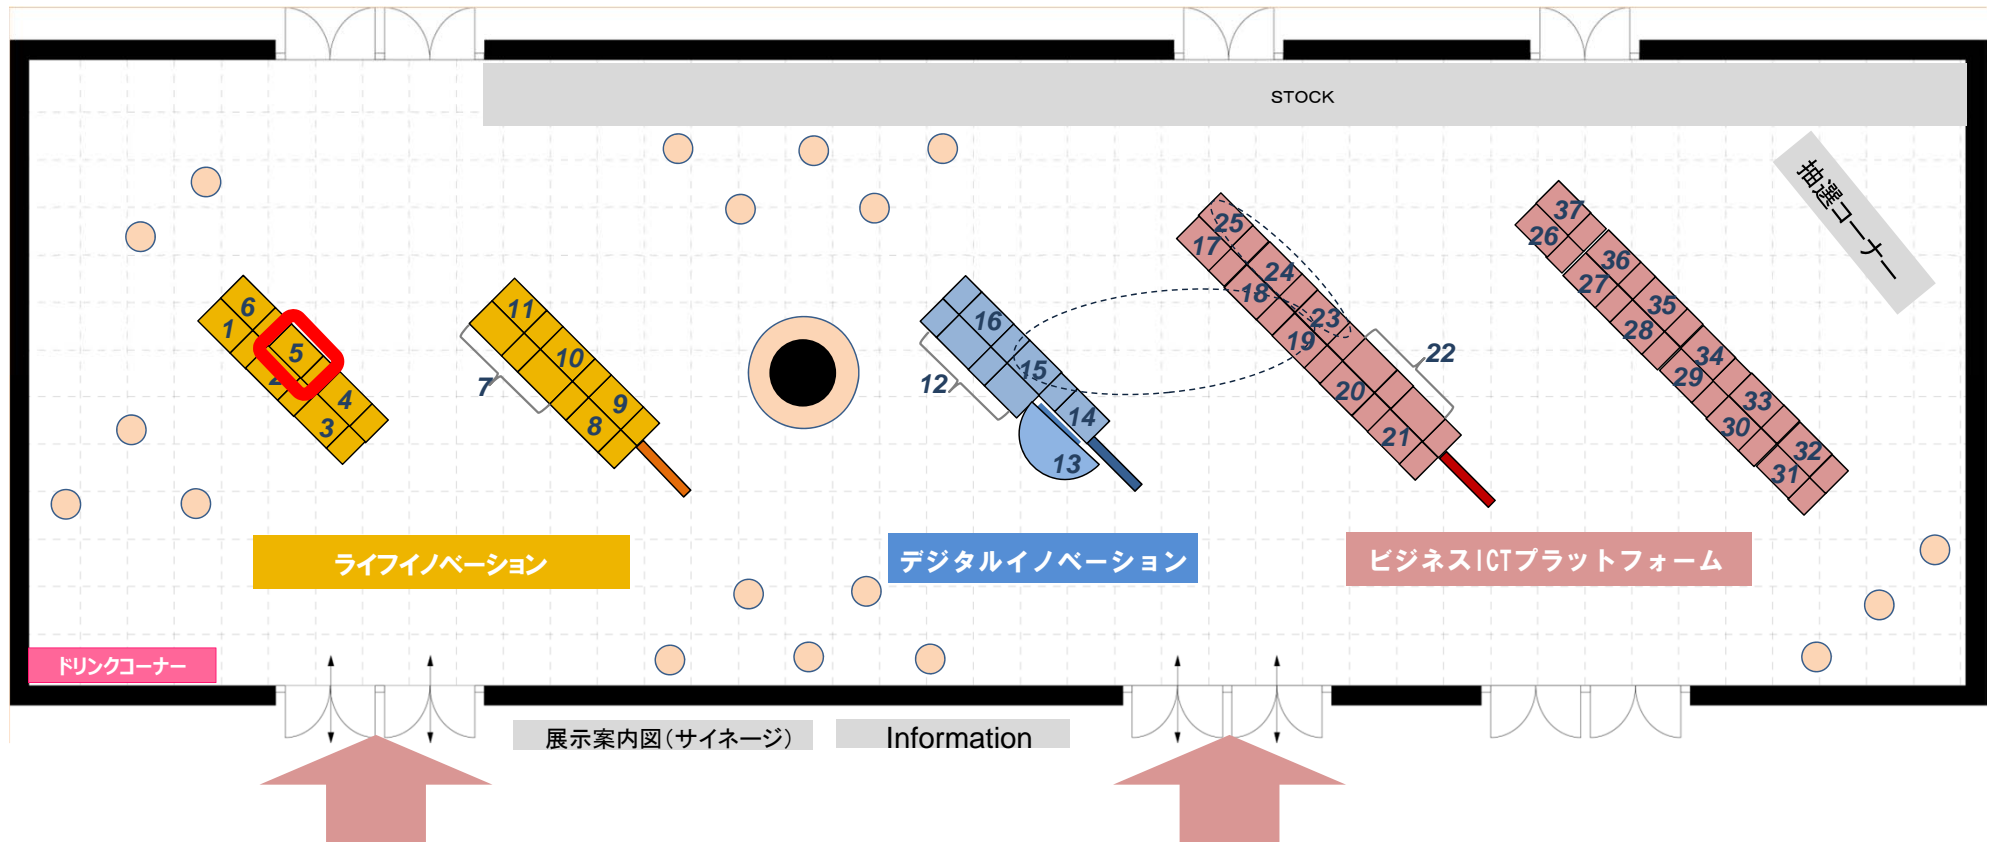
STOCK

抽選コーナー

6
1
5
2
4
3

11
7
10
9
8

16
12
15
14
13

25
17
24
18
23
19
22
20
21

37
26
36
27
35
28
34
29
33
30
32
31

ライフイノベーション

デジタルイノベーション

ビジネスICTプラットフォーム

ドリンクコーナー

展示案内図（サイネージ）

Information